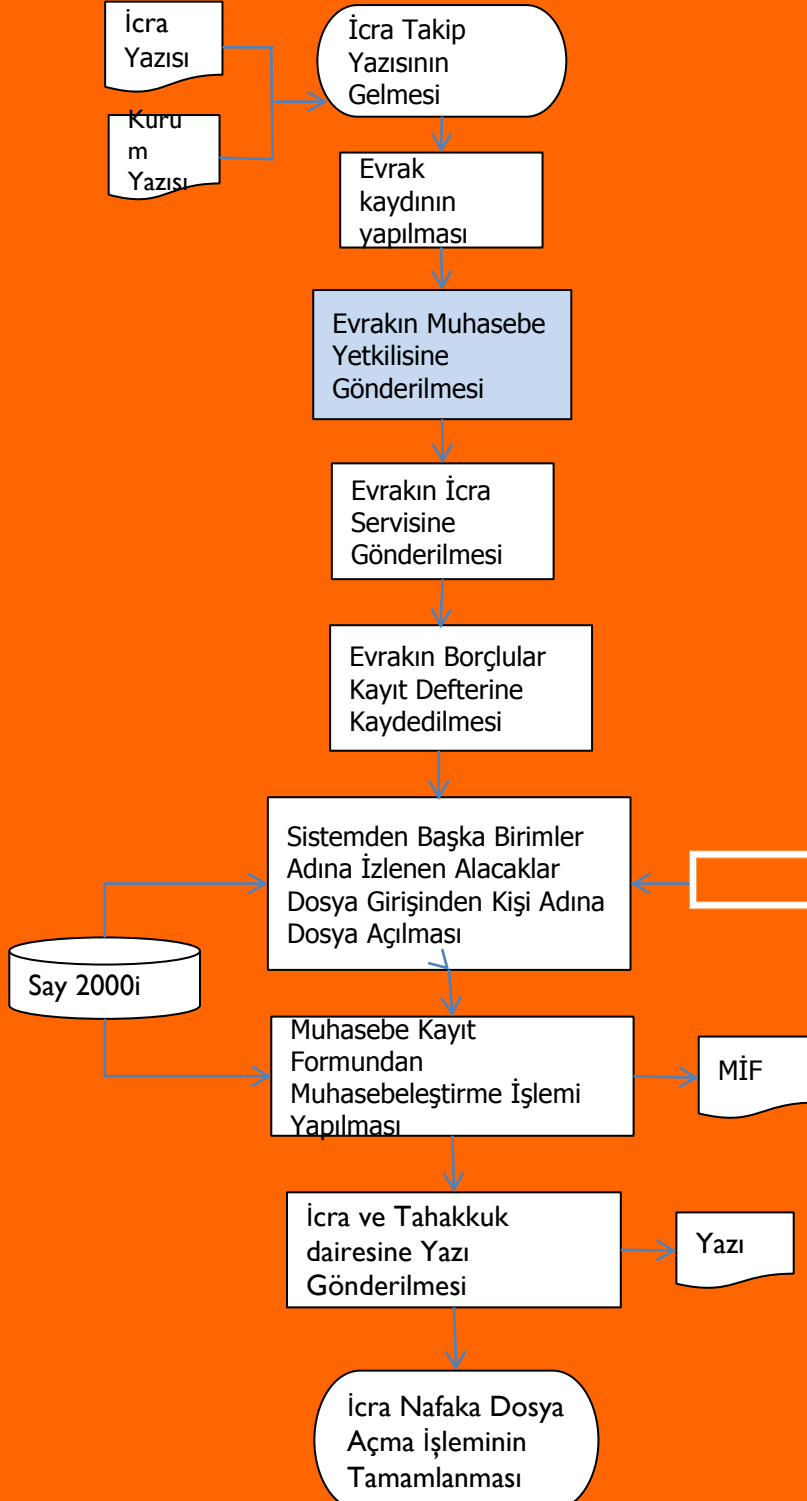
İcra Yazısı

Kurum Yazısı

İcra Takip Yazısının Gelmesi

Evrak kaydının yapılması

Evrakın Muhasebe Yetkilisine Gönderilmesi

Evrakın İcra Servisine Gönderilmesi

Evrakın Borçlular Kayıt Defterine Kaydedilmesi

Sistemden Başka Birimler Adına İzlenen Alacaklar Dosya Girişinden Kişi Adına Dosya Açılması

Say 2000i

Muhasebe Kayıt Formundan Muhasebeleştirme İşlemi Yapılması

MİF

İcra ve Tahakkuk dairesine Yazı Gönderilmesi

Yazı

İcra Nafaka Dosya Açma İşleminin Tamamlanması